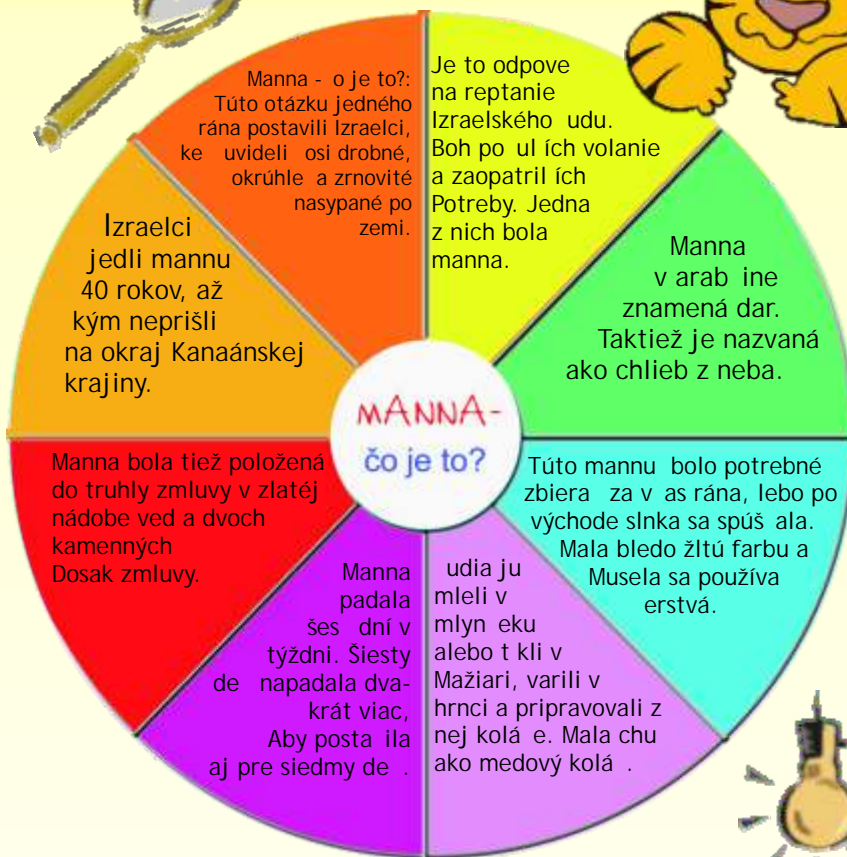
Manna - o je to?: Túto otázku jedného rána postavili Izraelci, ke uvideli osi drobné, okrúhle a zrnovité nasypané po zemi.

Je to odpove na reptanie Izraelského udu. Boh po ul ích volanie a zaopatril ích Potreby. Jedna z nich bola manna.

Manna v arab ine znamená dar. Taktiež je nazvaná ako chlieb z neba.

Túto mannu bolo potrebné zbiera za v as rána, lebo po východe slnka sa spúš ala. Mala bledo žltú farbu a Musela sa používa erstvá.

udia ju mleli v mlyn eku alebo t kli v Mažiari, varili v hrnci a pripravovali z nej kolá e. Mala chu ako medový kolá .

Manna padala šes dní v týždni. Šiesty de napadala dvakrát viac, Aby posta ila aj pre siedmy de .

Manna bola tiež položená do truhly zmluvy v zlatej nádobe ved a dvoch kamenných Dosak zmluvy.

Izraelci jedli mannu 40 rokov, až kým neprišli na okraj Kanaánskej krajiny.

MANNA-
čo je to?